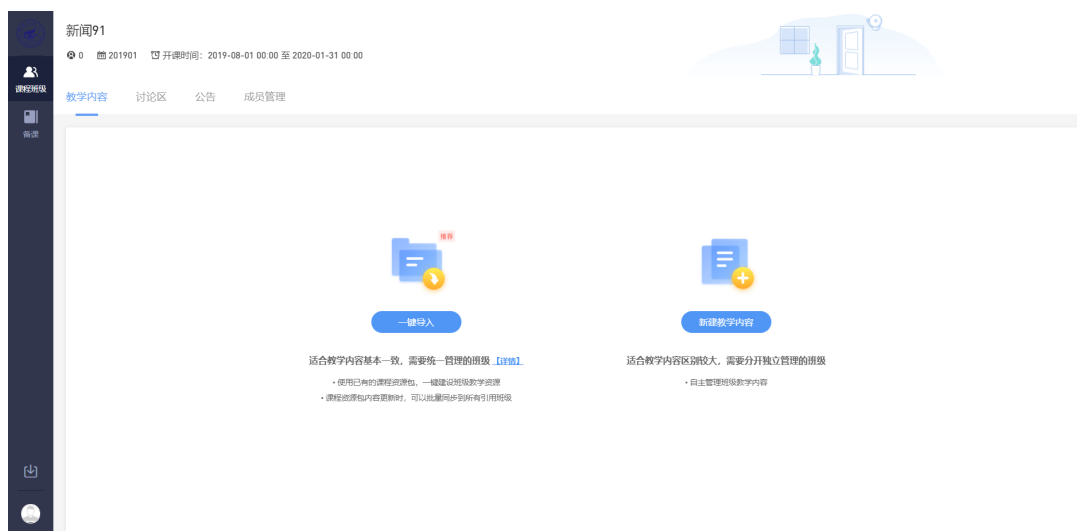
课程班级

备课

新闻91

0 201901 开课时间：2019-08-01 00:00 至 2020-01-31 00:00

教学内容 讨论区 公告 成员管理

推荐

一键导入

适合教学内容基本一致，需要统一管理的班级 【详情】

• 使用已有的课程资源包，一键建设班级教学资源

• 课程资源包内容更新时，可以批量同步到所有引用班级

新建教学内容

适合教学内容区别较大，需要分开独立管理的班级

• 自主管理班级教学内容